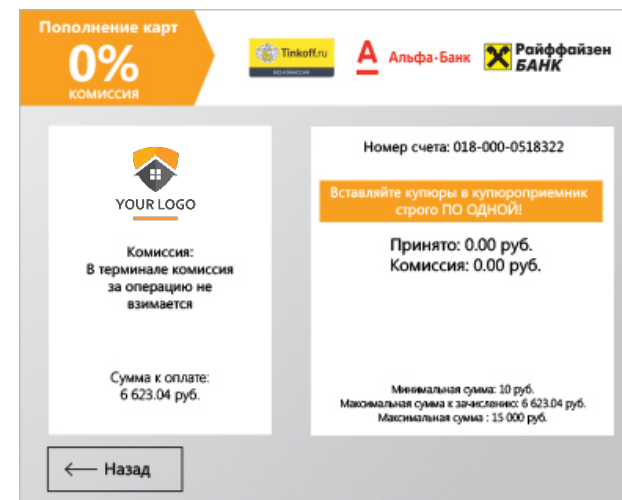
Пополнение карт
0%
комиссия

Tinkoff.ru
БЕЗ КОМИССИИ

Альфа-Банк

Райффайзен БАНК

YOUR LOGO

Комиссия:
В терминале комиссия за операцию не взимается

Сумма к оплате:
6 623.04 руб.

Номер счета: 018-000-0518322

Вставляйте купюры в купюроприемник строго ПО ОДНОЙ!

Принято: 0.00 руб.
Комиссия: 0.00 руб.

Минимальная сумма: 10 руб.
Максимальная сумма к зачислению: 6 623.04 руб.
Максимальная сумма : 15 000 руб.

Назад